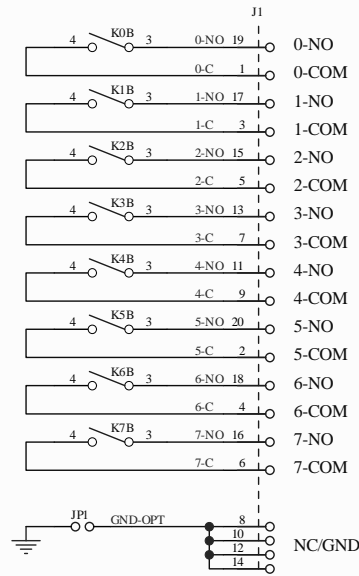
J1

4 K0B 3 0-NO 19 0-NO
0-C 1 0-COM
4 K1B 3 1-NO 17 1-NO
1-C 3 1-COM
4 K2B 3 2-NO 15 2-NO
2-C 5 2-COM
4 K3B 3 3-NO 13 3-NO
3-C 7 3-COM
4 K4B 3 4-NO 11 4-NO
4-C 9 4-COM
4 K5B 3 5-NO 20 5-NO
5-C 2 5-COM
4 K6B 3 6-NO 18 6-NO
6-C 4 6-COM
4 K7B 3 7-NO 16 7-NO
7-C 6 7-COM

JP1 GND-OPT 8
10
12
14
NC/GND